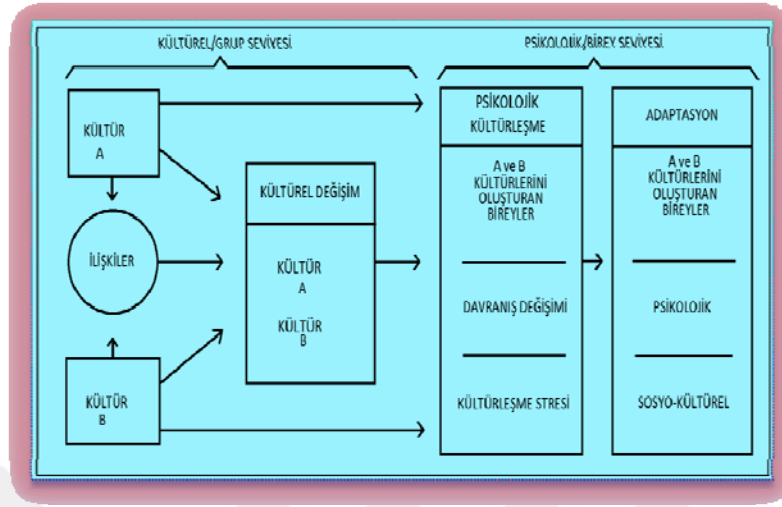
KÜLTÜREL/GRUP SEVİYESİ

PSİKOLOJİK/BİREY SEVİYESİ

KÜLTÜR A

İLİŞKİLER

KÜLTÜR B

KÜLTÜREL DEĞİŞİM

KÜLTÜR A

KÜLTÜR B

PSİKOLOJİK KÜLTÜRLEŞME

A ve B KÜLTÜRLERİNİ OLUŞTURAN BİREYLER

DAVRANIŞ DEĞİŞİMİ

KÜLTÜRLEŞME STRESİ

ADAPTASYON

A ve B KÜLTÜRLERİNİ OLUŞTURAN BİREYLER

PSİKOLOJİK

SOSYO-KÜLTÜREL